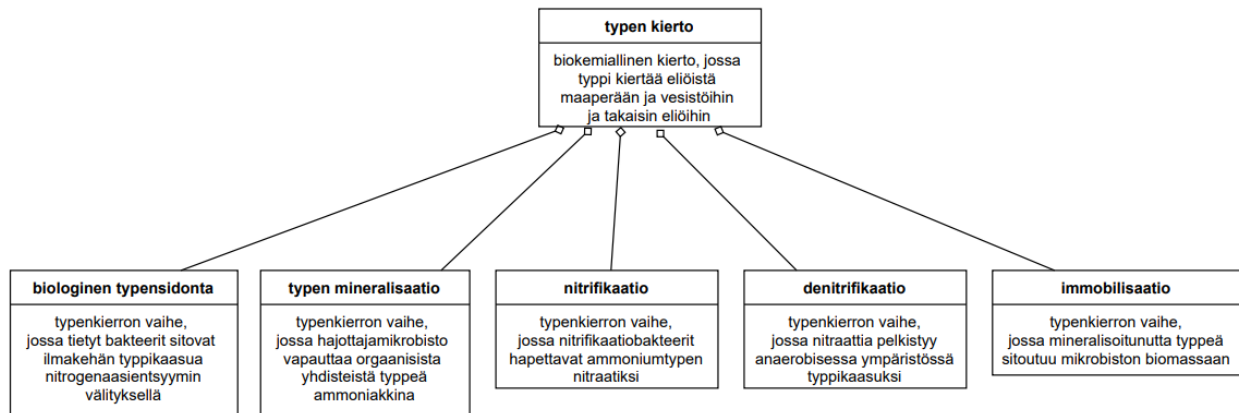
typen kierto

biokemiallinen kierto, jossa typpi kiertää eliöistä maaperään ja vesistöihin ja takaisin eliöihin

biologinen typensidonta

typenkierron vaihe, jossa tietyt bakteerit sitovat ilmakehän typpikaasua nitrogenaasientsyymin välityksellä

typen mineralisaatio

typenkierron vaihe, jossa hajottajamikrobisto vapauttaa orgaanisista yhdisteistä typpeä ammoniakkina

nitrifikaatio

typenkierron vaihe, jossa nitrifikaatiobakteerit hapettavat ammoniumtypen nitraatiksi

denitrifikaatio

typenkierron vaihe, jossa nitraattia pelkistyy anaerobisessa ympäristössä typpikaasuksi

immobilisaatio

typenkierron vaihe, jossa mineralisoitunutta typpeä sitoutuu mikrobiston biomassaan